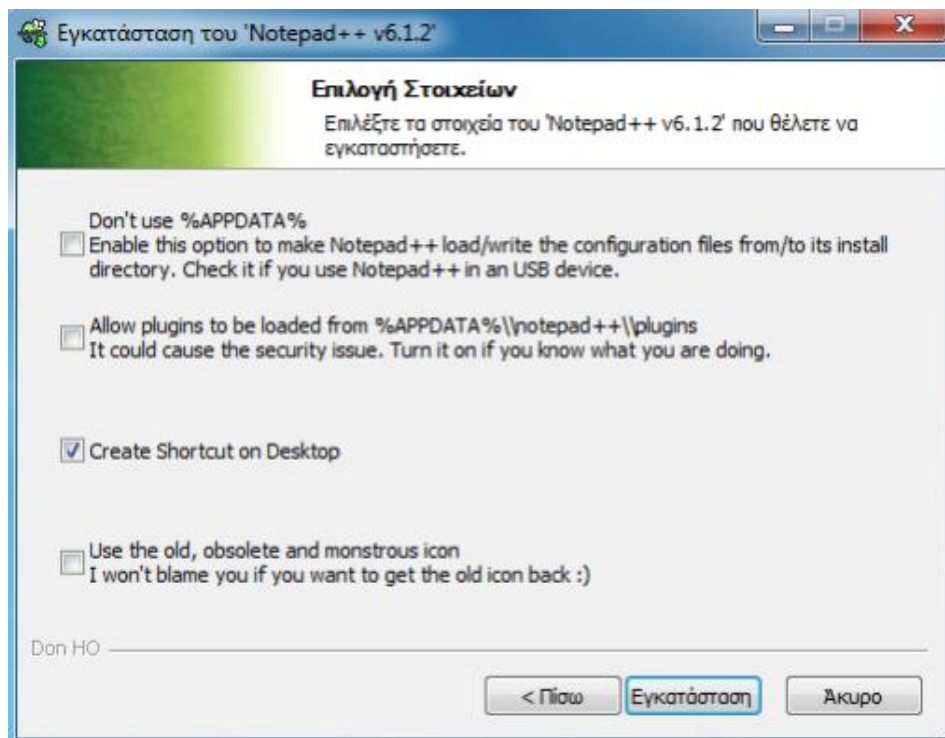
Εγκατάσταση του 'Notepad++ v6.1.2'

Επιλογή Στοιχείων
Επιλέξτε τα στοιχεία του 'Notepad++ v6.1.2' που θέλετε να εγκαταστήσετε.

Don't use %APPDATA%
Enable this option to make Notepad++ load/write the configuration files from/to its install directory. Check it if you use Notepad++ in an USB device.

Allow plugins to be loaded from %APPDATA%\\notepad++\\plugins
It could cause the security issue. Turn it on if you know what you are doing.

Create Shortcut on Desktop

Use the old, obsolete and monstrous icon
I won't blame you if you want to get the old icon back :)

Don HO

< Πίσω
Εγκατάσταση
Άκυρο